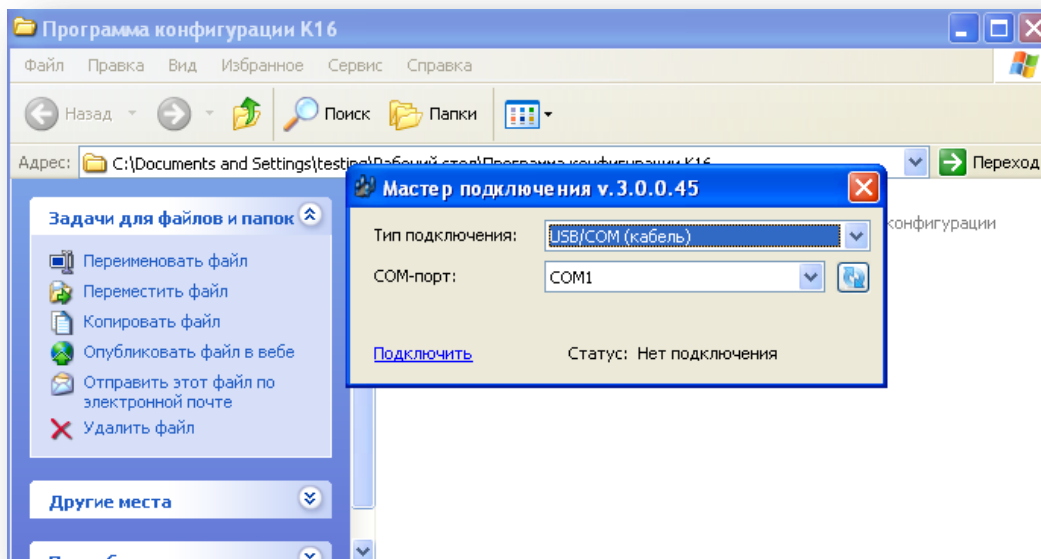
Программа конфигурации K16

Файл Правка Вид Избранное Сервис Справка

Назад Поиск Папки

Адрес: C:\Documents and Settings\testing\Рабочий стол\Программа конфигурации K16

Переход

Задачи для файлов и папок

Переименовать файл
Переместить файл
Копировать файл
Опубликовать файл в вебе
Отправить этот файл по электронной почте
Удалить файл

Другие места

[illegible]

конфигурации

Мастер подключения v.3.0.0.45

Тип подключения: USB/COM (кабель)

COM-порт: COM1

Подключить

Статус: Нет подключения